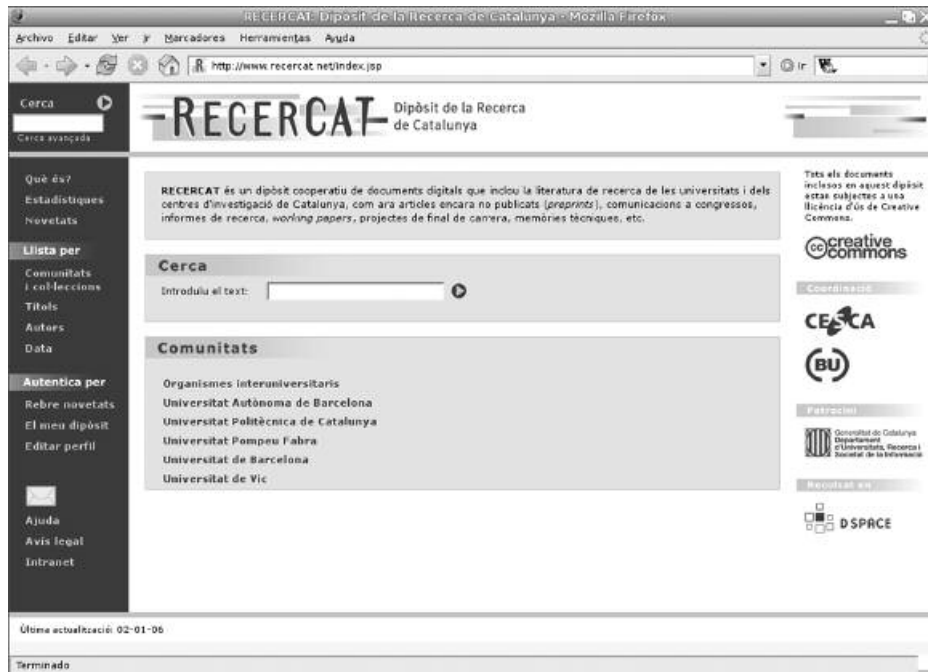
RECERCAT: Dipòsit de la Recerca de Catalunya - Mozilla Firefox

Archivo Editar Ver Ir Marcadores Herramientas Ayuda

http://www.recercat.net/index.jsp

Ir

Cerca

Cerca avançada

RECERCAT Dipòsit de la Recerca de Catalunya

Què és?
Estadístiques
Novetats

Llista per
Comunitats i col·leccions
Títols
Autors
Data

Autentica per
Rebre novetats
El meu dipòsit
Editar perfil

Ajuda
Avís legal
Intranet

RECERCAT és un dipòsit cooperatiu de documents digitals que inclou la literatura de recerca de les universitats i dels centres d'investigació de Catalunya, com ara articles encara no publicats (preprints), comunicacions a congressos, informes de recerca, working papers, projectes de final de carrera, memòries tècniques, etc.

Cerca

Introduïu el text:

Comunitats

Organismes interuniversitaris
Universitat Autònoma de Barcelona
Universitat Politècnica de Catalunya
Universitat Pompeu Fabra
Universitat de Barcelona
Universitat de Vic

Tots els documents inclosos en aquest dipòsit estan subjectes a una llicència d'ús de Creative Commons.

creative commons

Coordinació

CESCA

BU

Patrocini

Generalitat de Catalunya Departament d'Universitats, Recerca i Societat de la Informació

Realitzat en

DSPACE

Última actualització: 02-01-06

Terminado